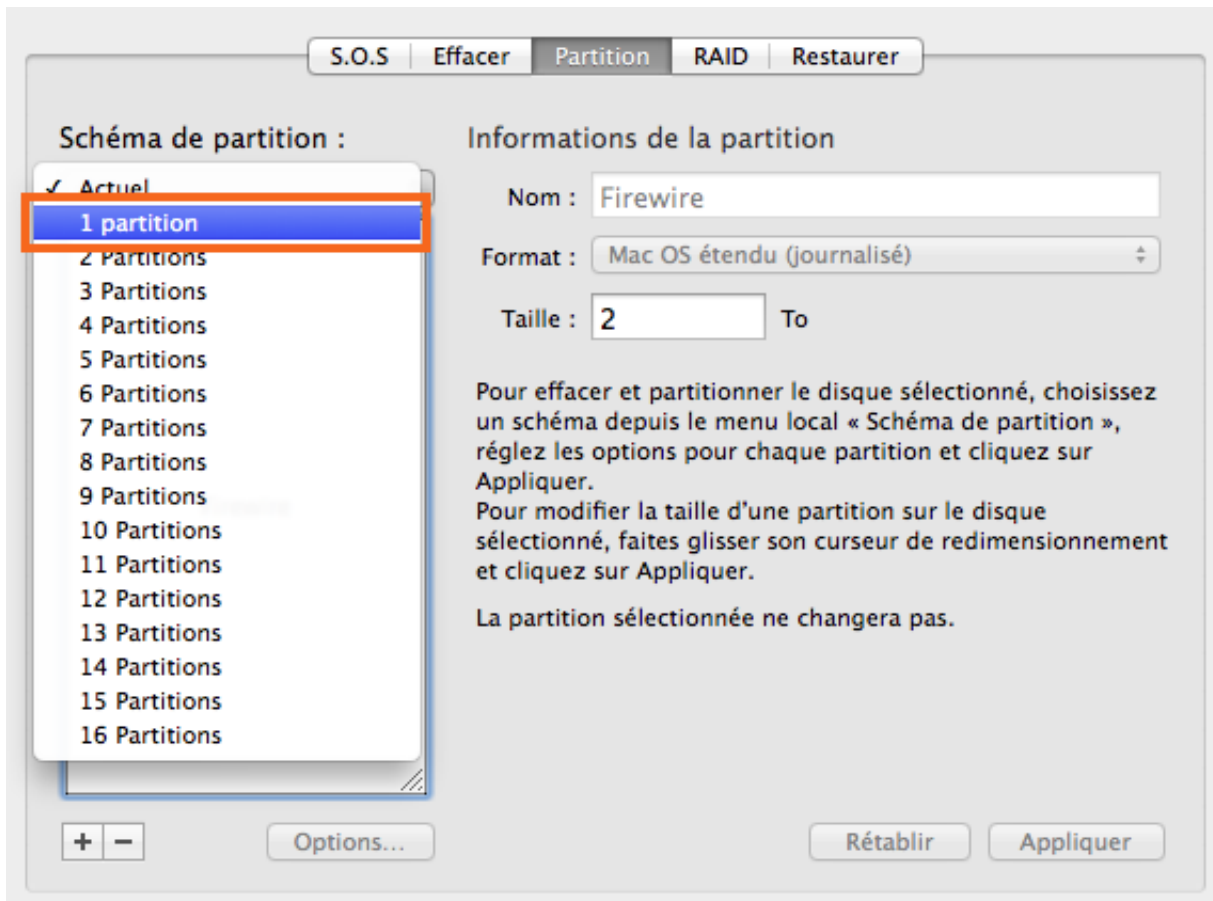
S.O.S | Effacer | Partition | RAID | Restaurer

Schéma de partition :

✓ Actuel
1 partition
2 Partitions
3 Partitions
4 Partitions
5 Partitions
6 Partitions
7 Partitions
8 Partitions
9 Partitions
10 Partitions
11 Partitions
12 Partitions
13 Partitions
14 Partitions
15 Partitions
16 Partitions

+ −

Options...

Informations de la partition

Nom : Firewire

Format : Mac OS étendu (journalisé)

Taille : 2 To

Pour effacer et partitionner le disque sélectionné, choisissez un schéma depuis le menu local « Schéma de partition », réglez les options pour chaque partition et cliquez sur Appliquer.
Pour modifier la taille d'une partition sur le disque sélectionné, faites glisser son curseur de redimensionnement et cliquez sur Appliquer.

La partition sélectionnée ne changera pas.

Rétablir

Appliquer